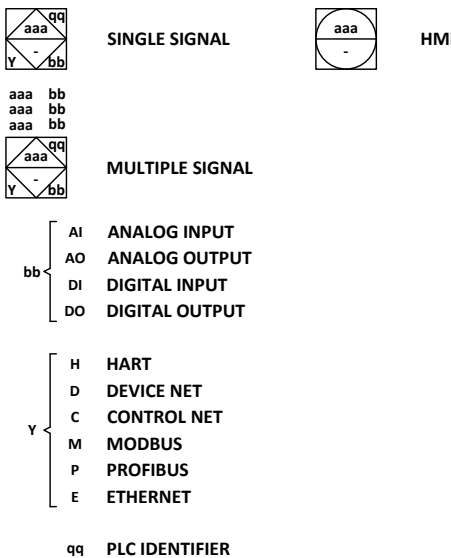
qq
aaa
-
Y bb

SINGLE SIGNAL

aaa
-

HMI

aaa bb
aaa bb
aaa bb
qq
aaa
-
Y bb

MULTIPLE SIGNAL

bb
AI ANALOG INPUT
AO ANALOG OUTPUT
DI DIGITAL INPUT
DO DIGITAL OUTPUT

Y
H HART
D DEVICE NET
C CONTROL NET
M MODBUS
P PROFIBUS
E ETHERNET

qq PLC IDENTIFIER